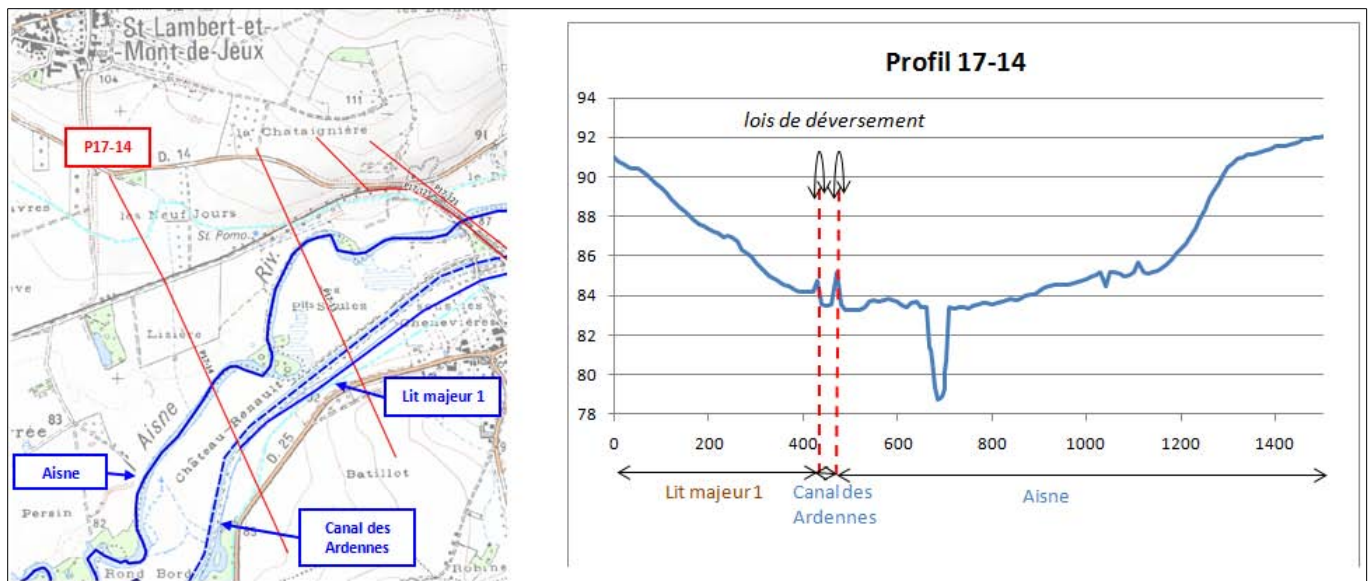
St-Lambert-et-Mont-de-Jeux

104

111

la Chataignière

91

P17-14

D. 14

Les Neuf Jours

St Pomo

Riv.

Lisière

Aisne

Château Renault

pts Saules

Lit majeur 1

83

D. 25

Batillot

Aisne

Persin

82

Canal des Ardennes

Rond Bord

Profil 17-14

lois de déversement

| 94 |
|---|
| 92 |
| 90 |
| 88 |
| 86 |
| 84 |
| 82 |
| 80 |
| 78 |

0 200 400 600 800 1000 1200 1400

Lit majeur 1

Canal des Ardennes

Aisne